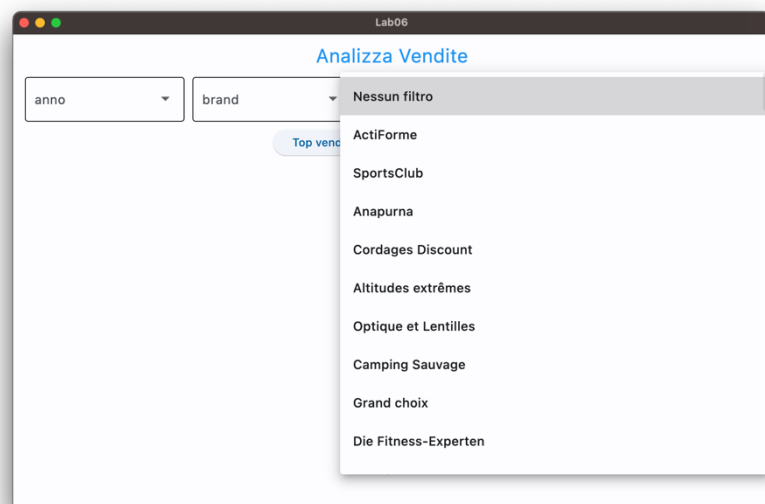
Lab06

Analizza Vendite

anno

brand

Top vend

Nessun filtro

ActiForme

SportsClub

Anapurna

Cordages Discount

Altitudes extrêmes

Optique et Lentilles

Camping Sauvage

Grand choix

Die Fitness-Experten